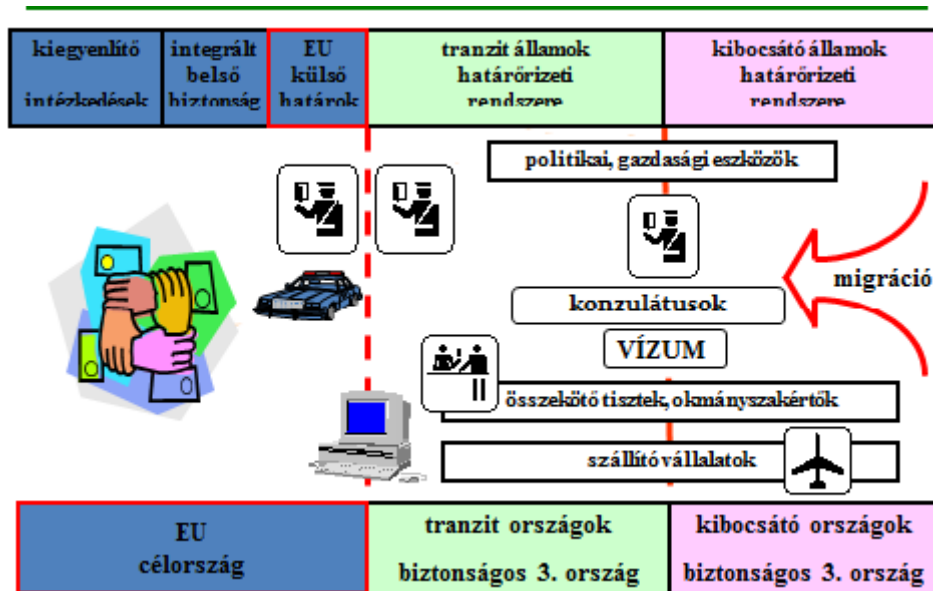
| kiegyenlítő intézkedések | integrált belső biztonság | EU külső határok | tranzit államok határőrizeti rendszere | kibocsátó államok határőrizeti rendszere |
|---|---|---|---|---|

politikai, gazdasági eszközök

migráció

konzulátusok

VÍZUM

összekötő tisztek, okmányszakértők

szállító vállalatok

| EU célország | tranzit országok biztonságos 3. ország | kibocsátó országok biztonságos 3. ország |
|---|---|---|